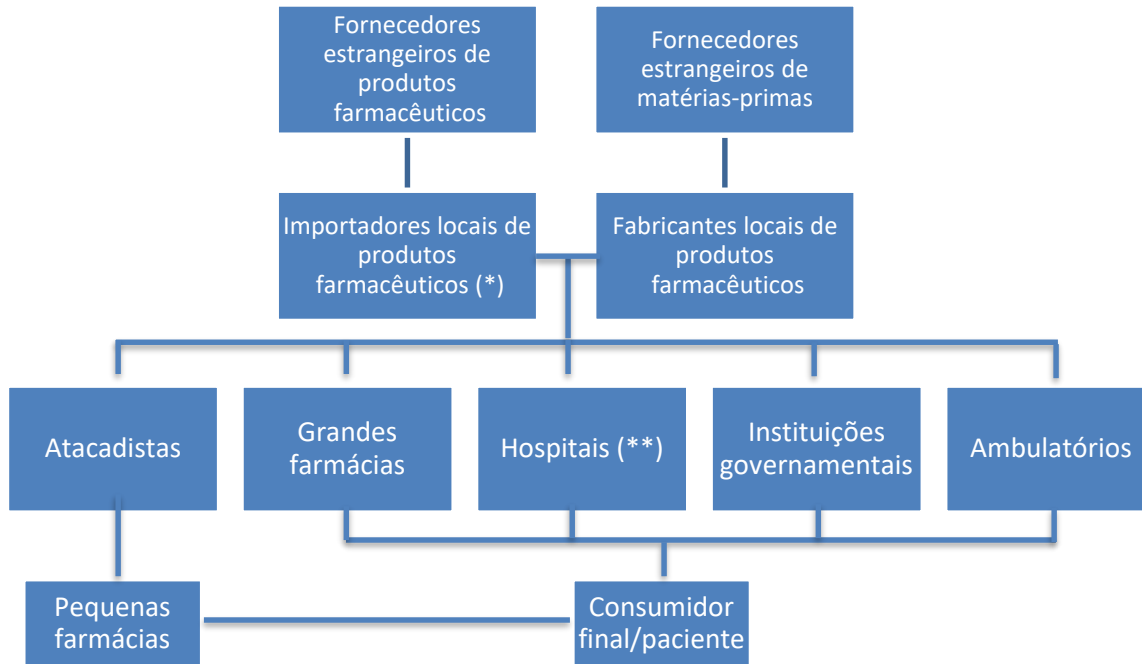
Fornecedores estrangeiros de produtos farmacêuticos

Fornecedores estrangeiros de matérias-primas

Importadores locais de produtos farmacêuticos (*)

Fabricantes locais de produtos farmacêuticos

Atacadistas

Grandes farmácias

Hospitais (**)

Instituições governamentais

Ambulatórios

Pequenas farmácias

Consumidor final/paciente